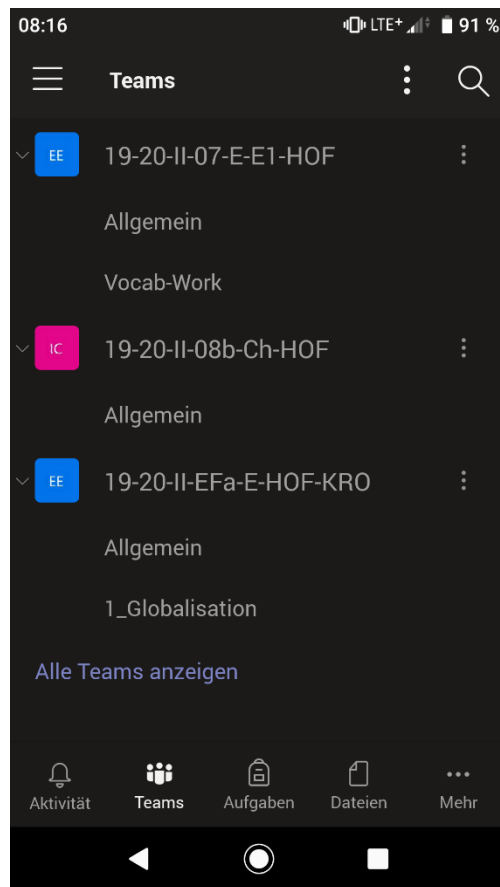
08:16

LTE+ 91 %

Teams

EE 19-20-II-07-E-E1-HOF

Allgemein

Vocab-Work

IC 19-20-II-08b-Ch-HOF

Allgemein

EE 19-20-II-EFa-E-HOF-KRO

Allgemein

1_Globalisation

Alle Teams anzeigen

Aktivität Teams Aufgaben Dateien Mehr